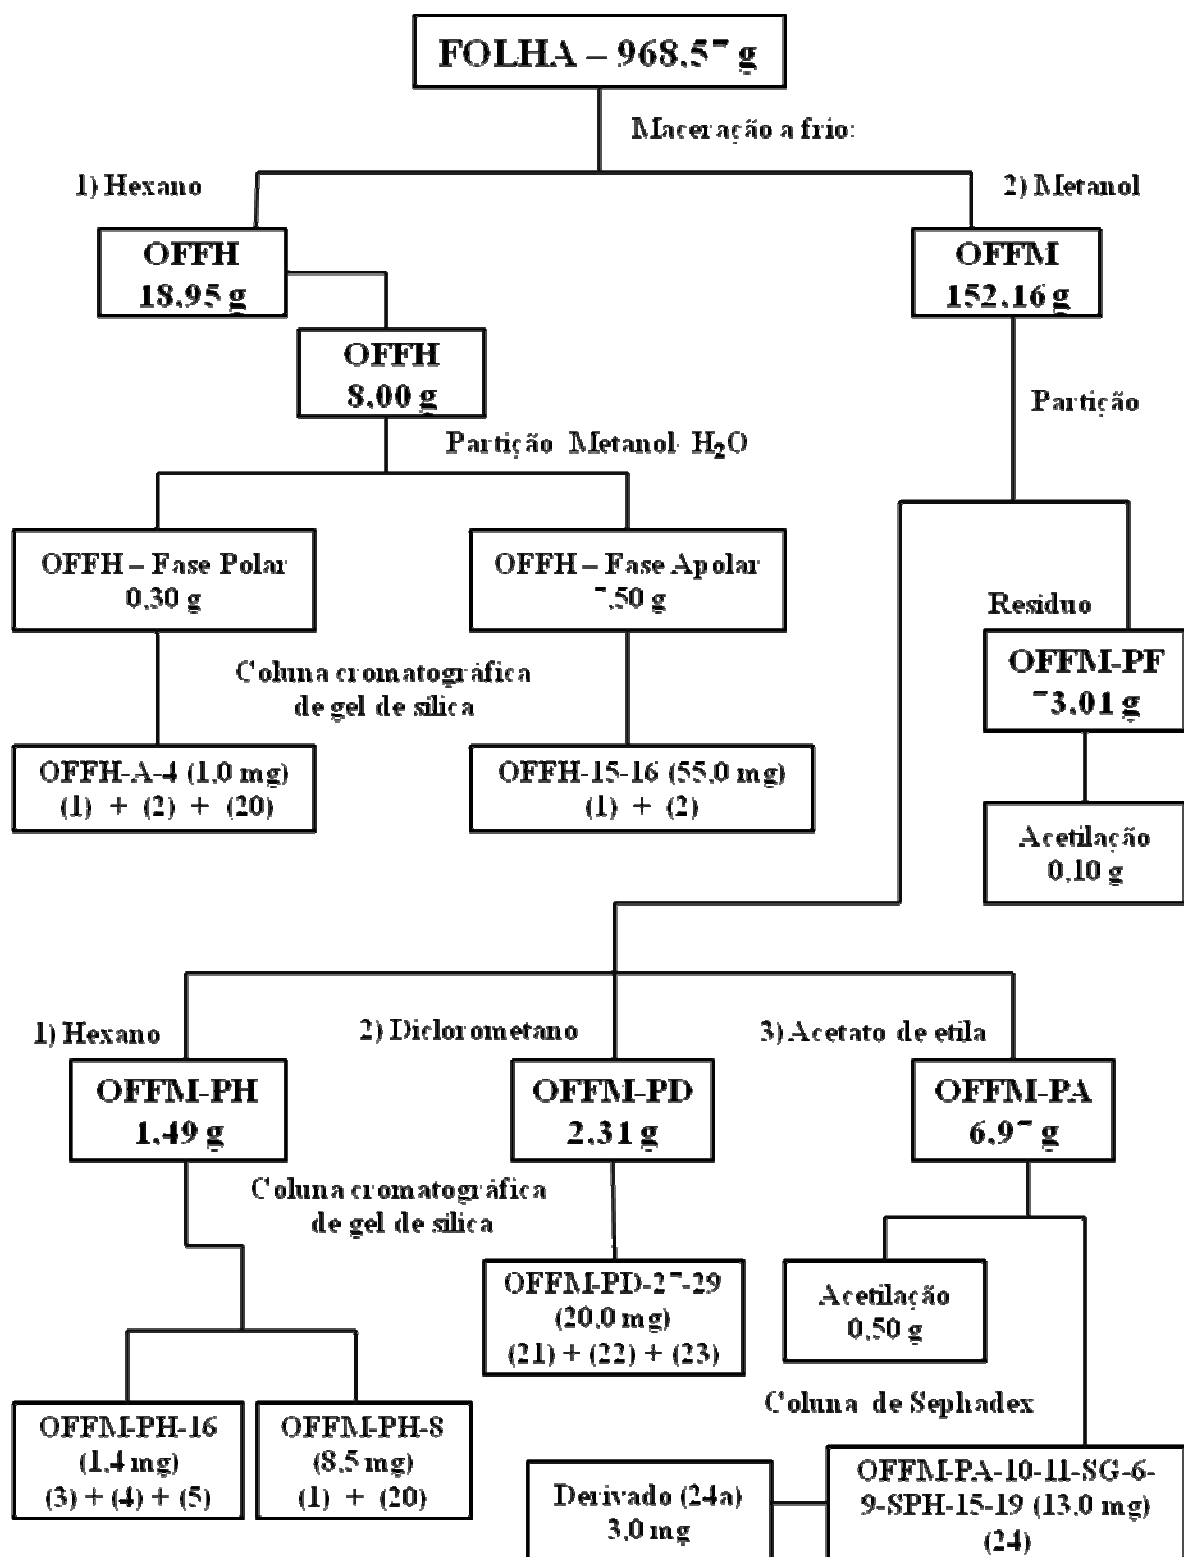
FOLHA – 968,57 g

Maceração a frio:

1) Hexano

2) Metanol

OFFH
18,95 g

OFFM
152,16 g

OFFH
8,00 g

Partição

Partição Metanol: $H_2O$

OFFH – Fase Polar
0,30 g

OFFH – Fase Apolar
7,50 g

Resíduo

OFFM-PF
73,01 g

Coluna cromatográfica de gel de sílica

OFFH-A-4 (1,0 mg)
(1) + (2) + (20)

OFFH-15-16 (55,0 mg)
(1) + (2)

Acetilação
0,10 g

1) Hexano

2) Diclorometano

3) Acetato de etila

OFFM-PH
1,49 g

OFFM-PD
2,31 g

OFFM-PA
6,97 g

Coluna cromatográfica de gel de sílica

OFFM-PD-27-29
(20,0 mg)
(21) + (22) + (23)

Acetilação
0,50 g

Coluna de Sephadex

OFFM-PH-16
(1,4 mg)
(3) + (4) + (5)

OFFM-PH-8
(8,5 mg)
(1) + (20)

Derivado (24a)
3,0 mg

OFFM-PA-10-11-SG-6-9-SPH-15-19 (13,0 mg)
(24)